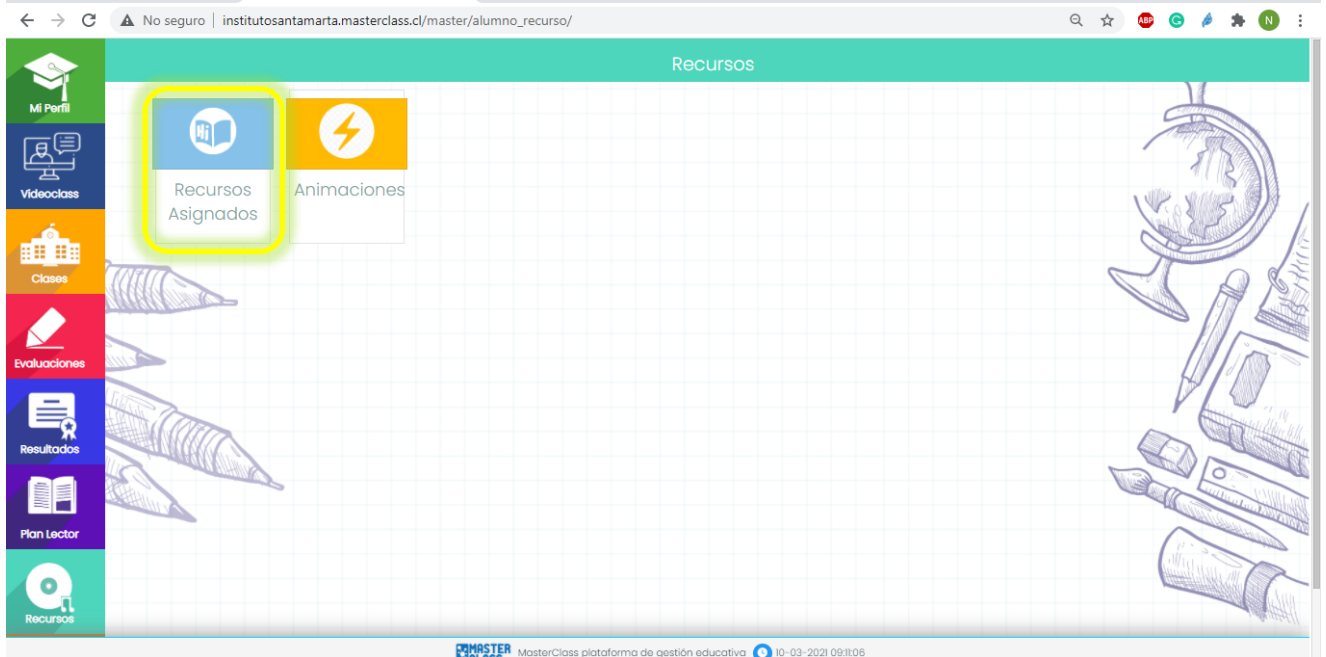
No seguro | institutosantamarta.masterclass.cl/master/alumno_recurso/

ABP

N

Mi Perfil

Videoclass

Clases

Evaluaciones

Resultados

Plan Lector

Recursos

Recursos

Recursos Asignados

Animaciones

MASTER

MasterClass plataforma de gestión educativa 10-03-2021 09:11:06